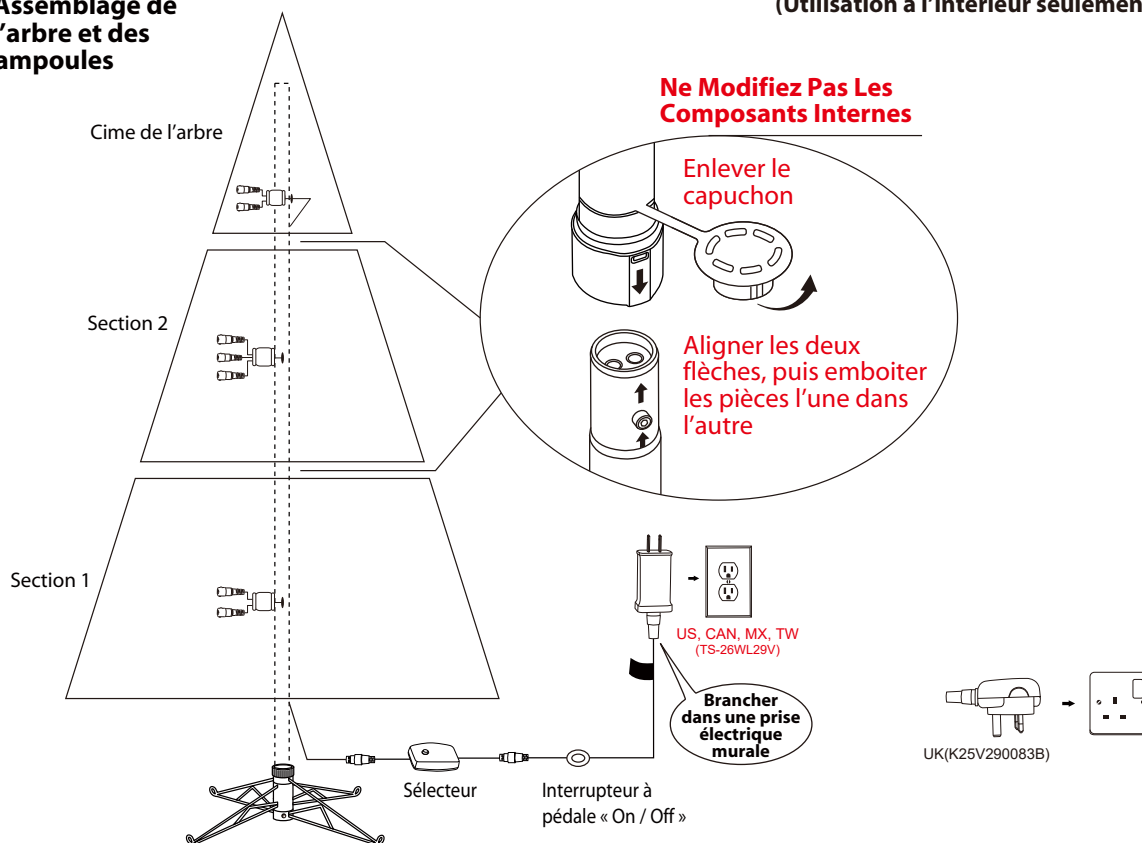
Assemblage de l'arbre et des ampoules

(Utilisation à l'intérieur seulemen

Ne Modifiez Pas Les Composants Internes

Cime de l'arbre

Enlever le capuchon

Section 2

Aligner les deux flèches, puis emboiter les pièces l'une dans l'autre

Section 1

US, CAN, MX, TW
(TS-26WL29V)

Brancher dans une prise électrique murale

UK(K25V290083B)

Sélecteur

Interrupteur à pédale « On / Off »